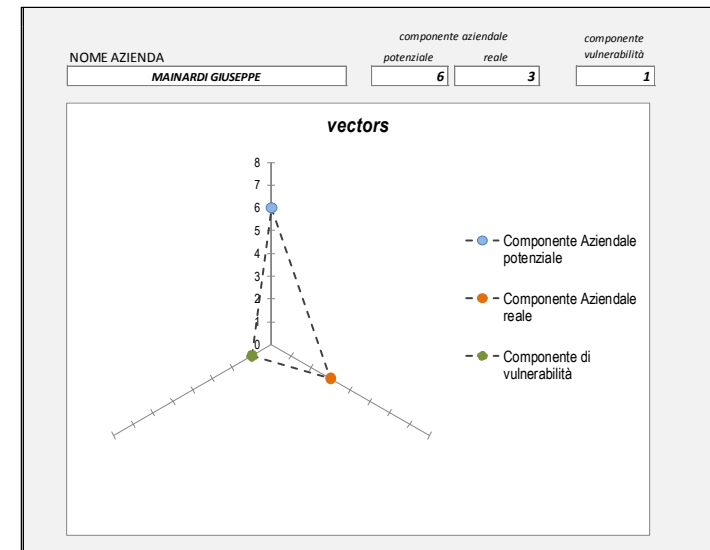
NOME AZIENDA

MAINARDI GIUSEPPE

componente aziendale

potenziale

6

reale

3

componente vulnerabilità

1

vectors

8
7
6
5
4
3
2
1
0

Componente Aziendale potenziale

Componente Aziendale reale

Componente di vulnerabilità